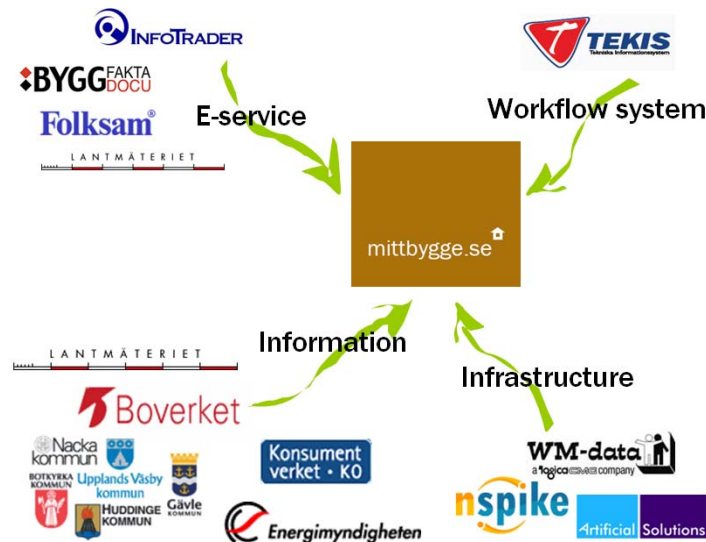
INFOTRADER

BYGGFAKTA DOCU

Folksam®

LANTMÄTERIET

E-service

TEKIS
Tekniska Informationssystem

Workflow system

mittbygge.se

LANTMÄTERIET

Information

Boverket

Nacka kommun

Botkyrka kommun

Upplands Väsby kommun

Huddinge kommun

Gävle kommun

Konsument verket • KO

Energimyndigheten

Infrastructure

WM-data
a logicaCMG company

nspike

Artificial Solutions